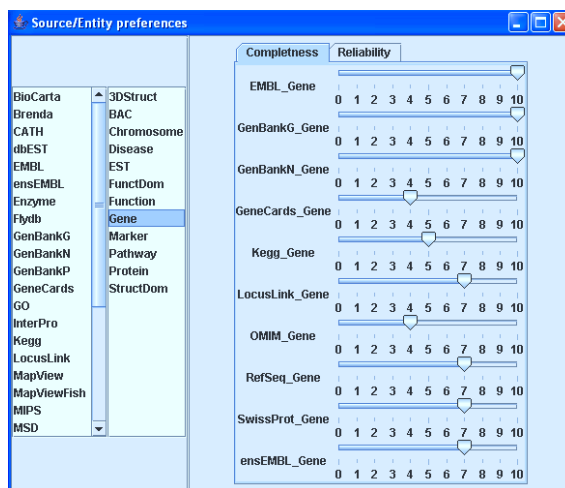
Source/Entity preferences

BioCarta
Brenda
CATH
dbEST
EMBL
ensEMBL
Enzyme
Flydb
GenBankG
GenBankN
GenBankP
GeneCards
GO
InterPro
Kegg
LocusLink
MapView
MapViewFish
MIPS
MSD

3DStruct
BAC
Chromosome
Disease
EST
FunctDom
Function
Gene
Marker
Pathway
Protein
StructDom

Completness | Reliability

EMBL_Gene 0 1 2 3 4 5 6 7 8 9 10
GenBankG_Gene 0 1 2 3 4 5 6 7 8 9 10
GenBankN_Gene 0 1 2 3 4 5 6 7 8 9 10
GeneCards_Gene 0 1 2 3 4 5 6 7 8 9 10
Kegg_Gene 0 1 2 3 4 5 6 7 8 9 10
LocusLink_Gene 0 1 2 3 4 5 6 7 8 9 10
OMIM_Gene 0 1 2 3 4 5 6 7 8 9 10
RefSeq_Gene 0 1 2 3 4 5 6 7 8 9 10
SwissProt_Gene 0 1 2 3 4 5 6 7 8 9 10
ensEMBL_Gene 0 1 2 3 4 5 6 7 8 9 10